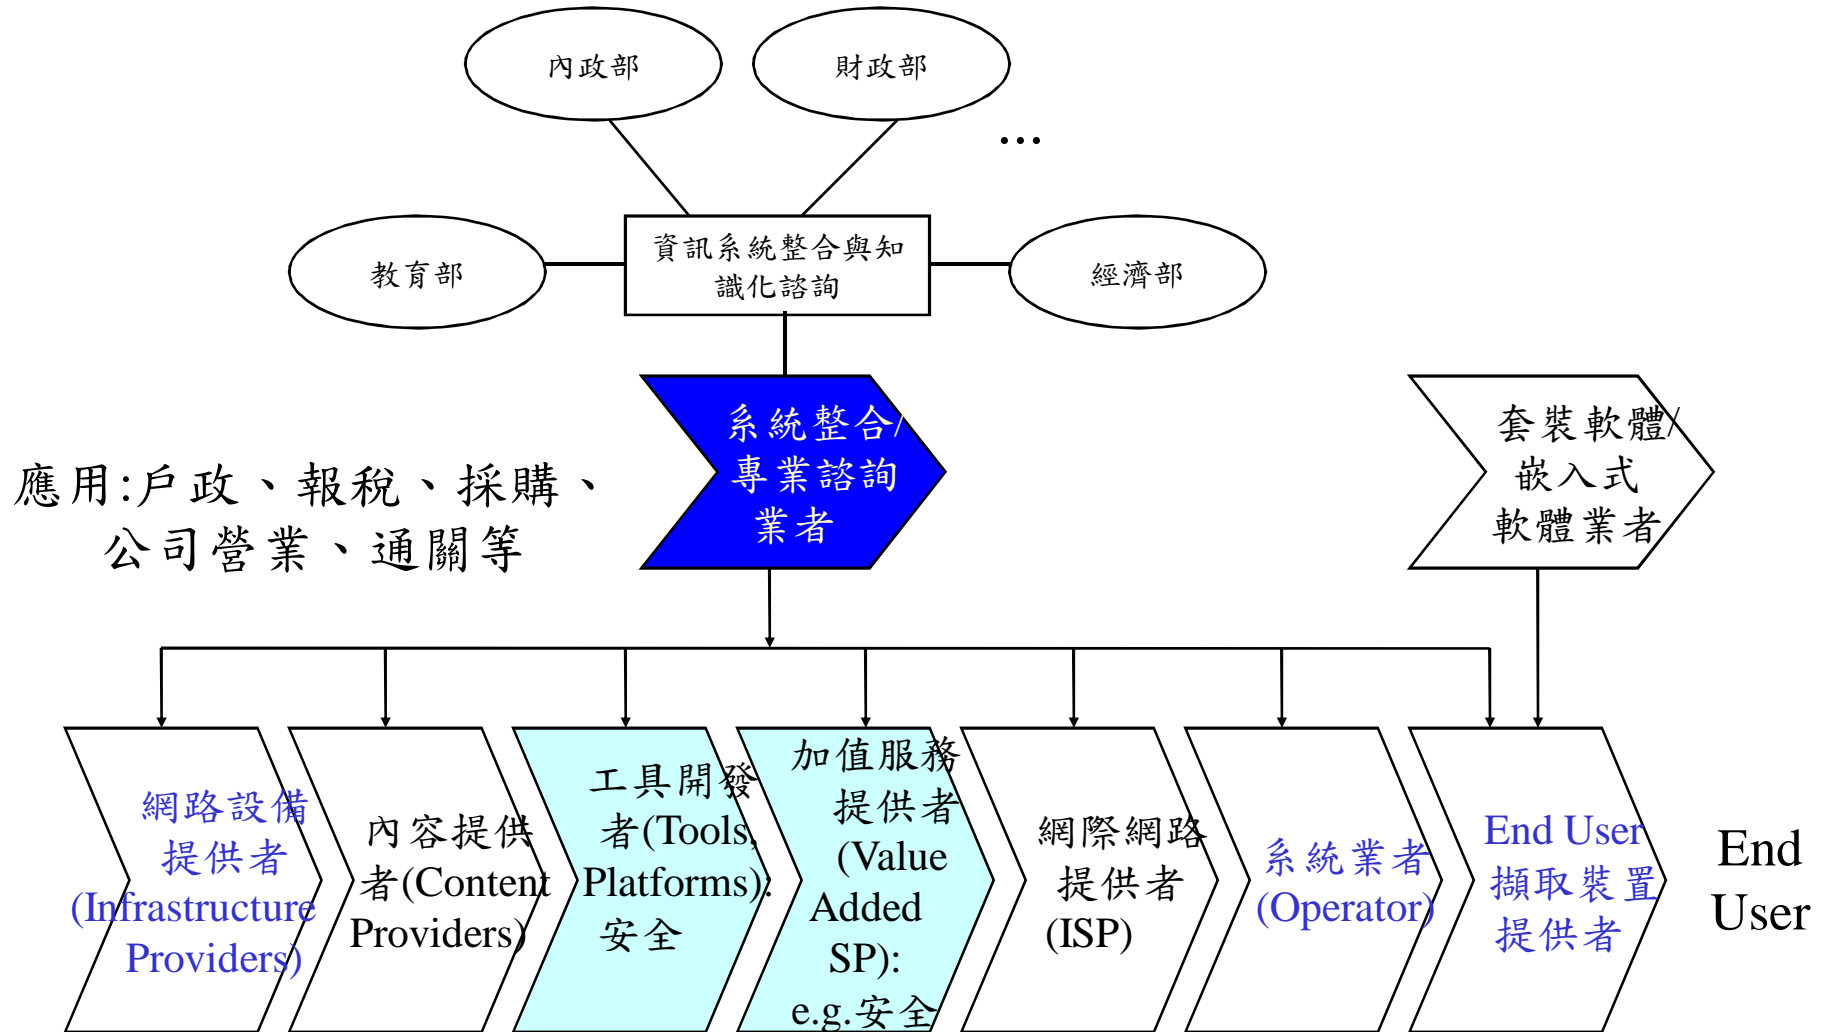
內政部

財政部

…

教育部

資訊系統整合與知識化諮詢

經濟部

系統整合/專業諮詢業者

套裝軟體/嵌入式軟體業者

應用:戶政、報稅、採購、公司營業、通關等

網路設備提供者(Infrastructure Providers)

內容提供者(Content Providers)

工具開發者(Tools, Platforms): 安全

加值服務提供者(Value Added SP): e.g.安全

網際網路提供者(ISP)

系統業者(Operator)

End User擷取裝置提供者

End User